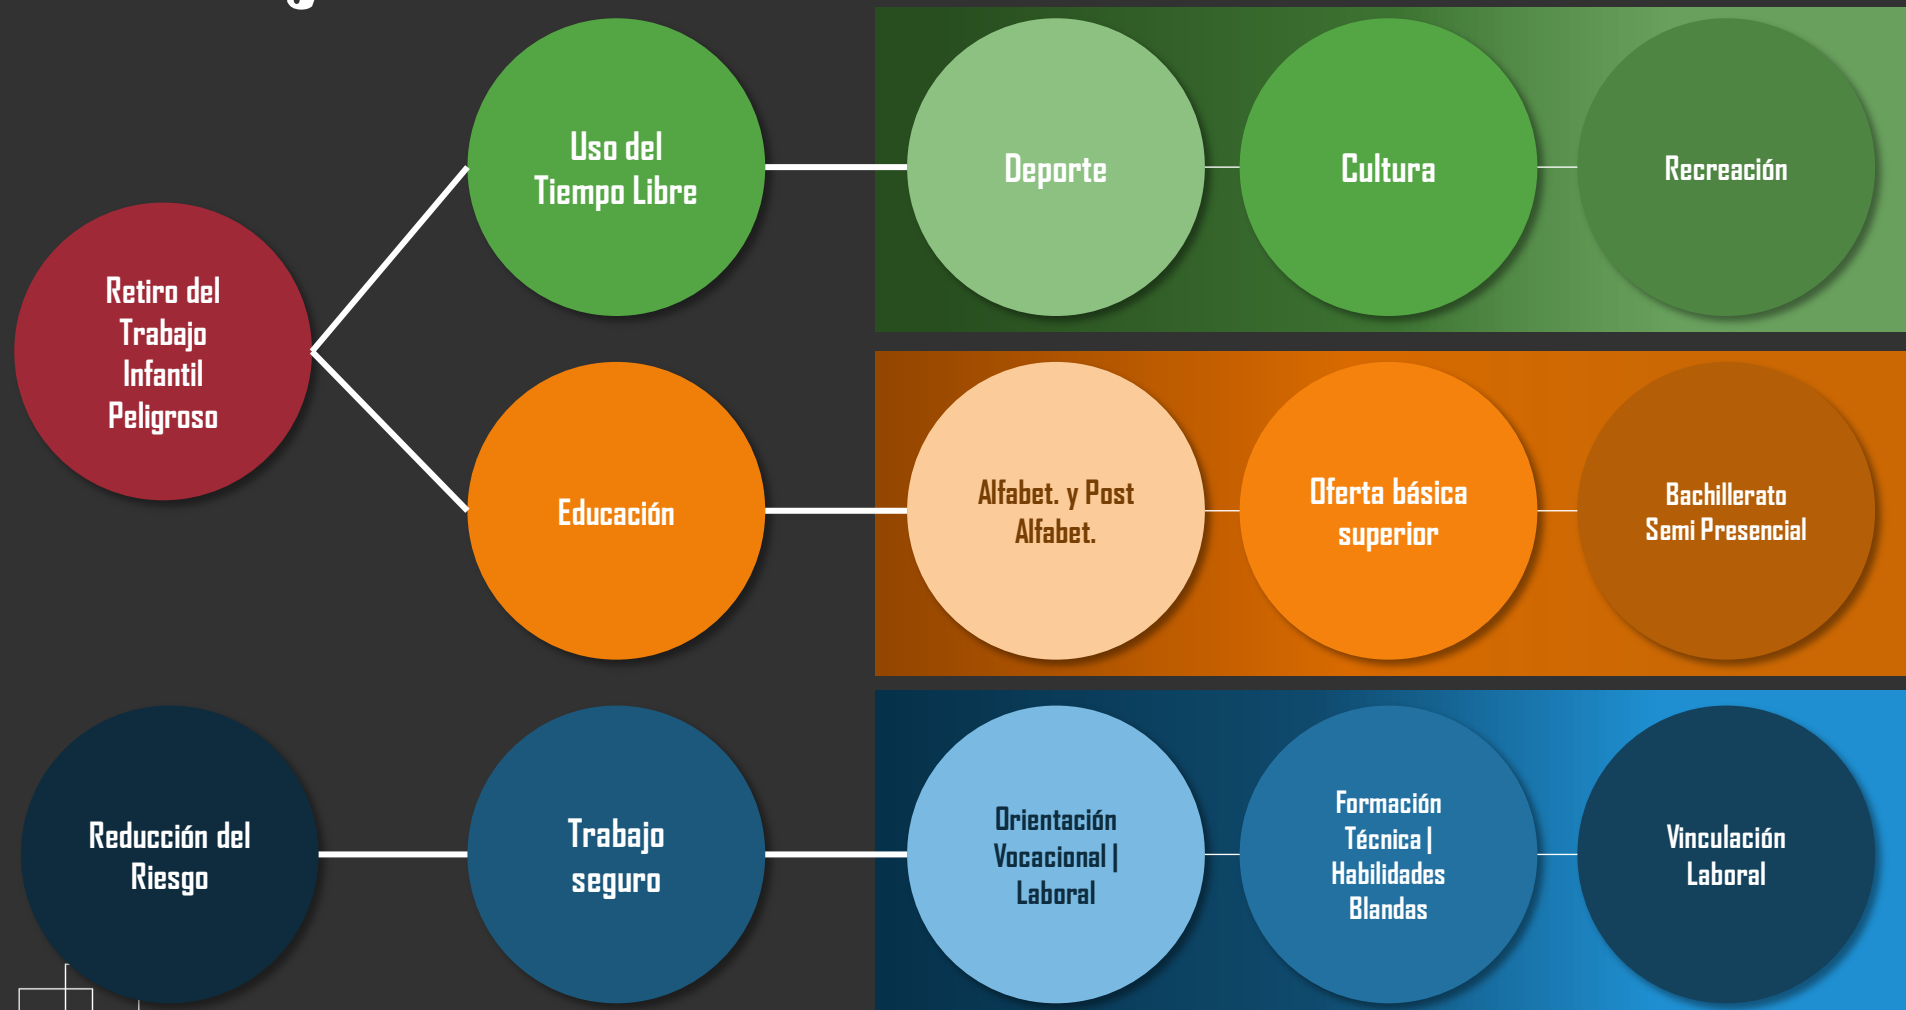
Retiro del Trabajo Infantil Peligroso

Uso del Tiempo Libre

Deporte

Cultura

Recreación

Educación

Alfabet. y Post Alfabet.

Oferta básica superior

Bachillerato Semi Presencial

Reducción del Riesgo

Trabajo seguro

Orientación Vocacional | Laboral

Formación Técnica | Habilidades Blandas

Vinculación Laboral